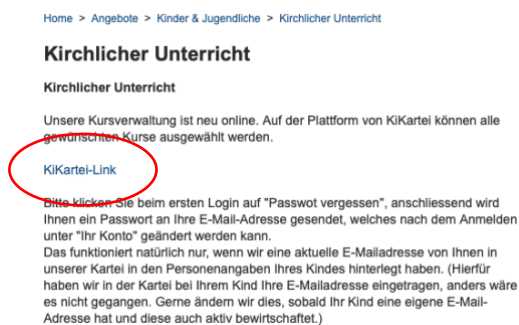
Home > Angebote > Kinder & Jugendliche > Kirchlicher Unterricht

Kirchlicher Unterricht

Kirchlicher Unterricht

Unsere Kursverwaltung ist neu online. Auf der Plattform von KiKartei können alle gewünschten Kurse ausgewählt werden.

KiKartei-Link

Bitte klicken Sie beim ersten Login auf "Passwot vergessen", anschliessend wird Ihnen ein Passwort an Ihre E-Mail-Adresse gesendet, welches nach dem Anmelden unter "Ihr Konto" geändert werden kann.
Das funktioniert natürlich nur, wenn wir eine aktuelle E-Mailadresse von Ihnen in unserer Kartei in den Personenangaben Ihres Kindes hinterlegt haben. (Hierfür haben wir in der Kartei bei Ihrem Kind Ihre E-Mailadresse eingetragen, anders wäre es nicht gegangen. Gerne ändern wir dies, sobald Ihr Kind eine eigene E-Mail-Adresse hat und diese auch aktiv bewirtschaftet.)